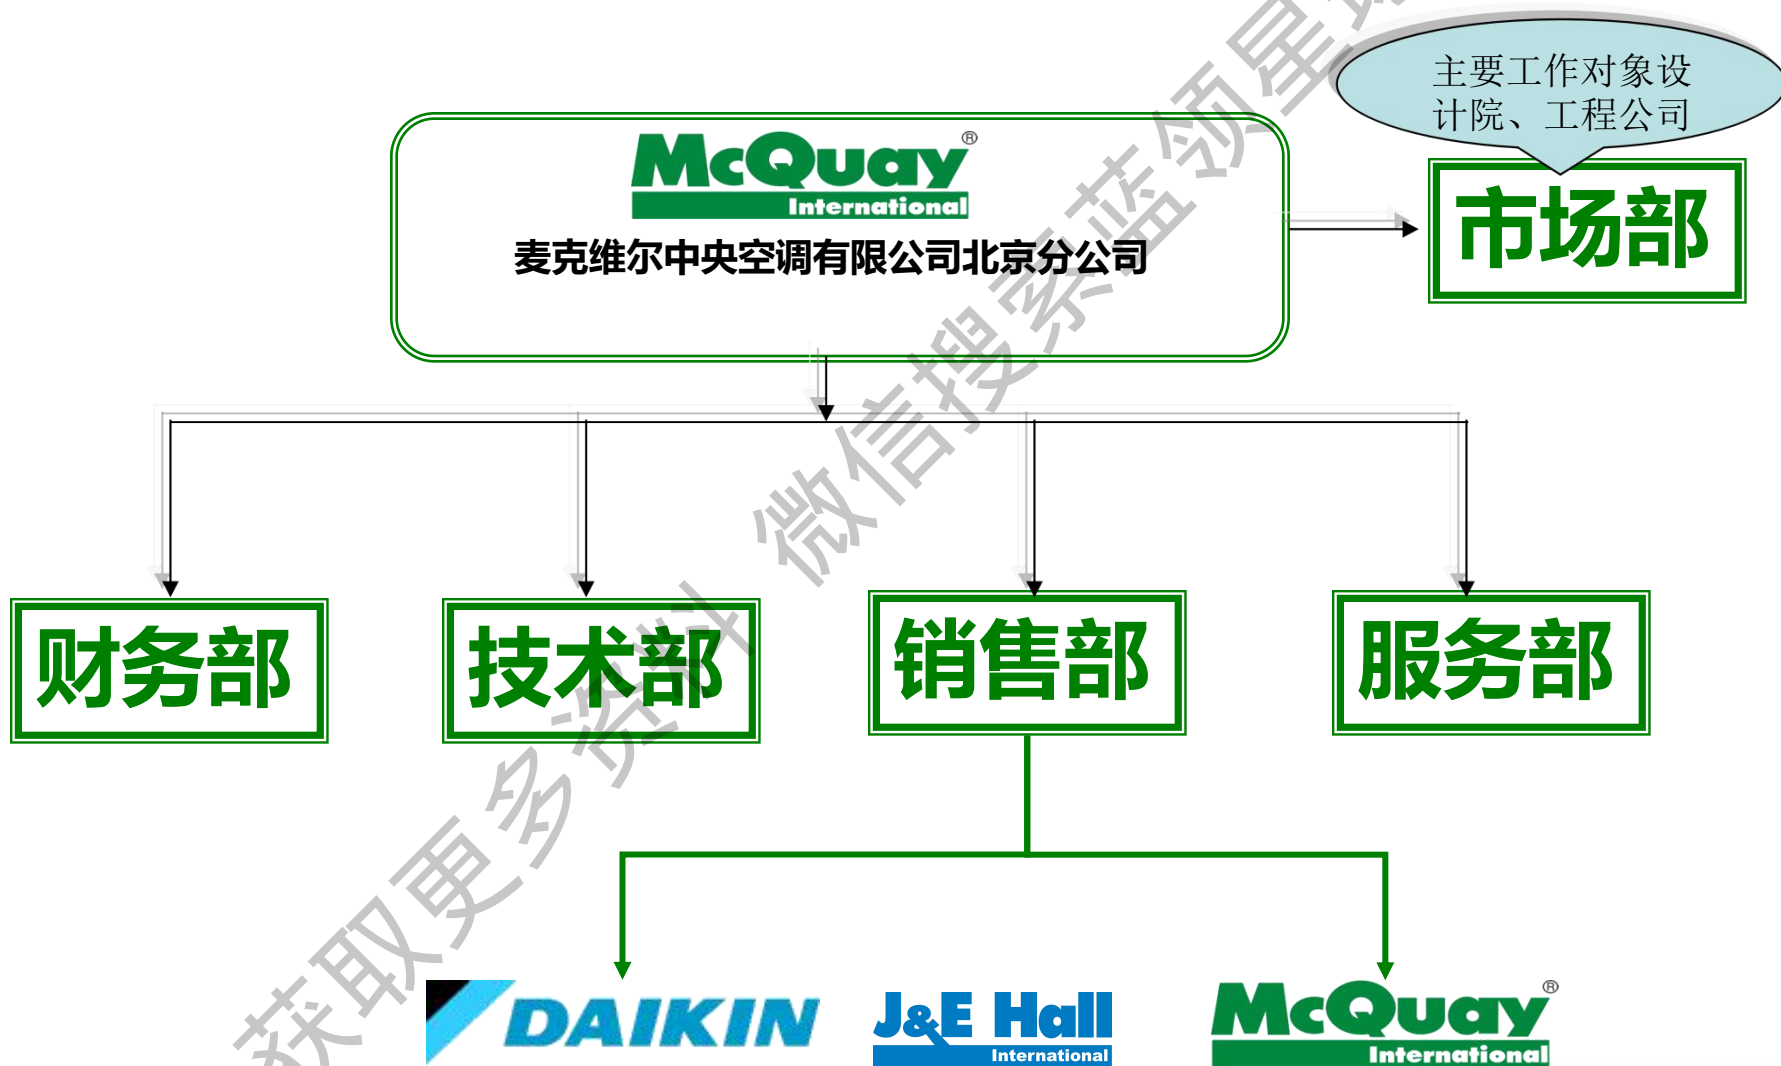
McQuay®
International
麦克维尔中央空调有限公司北京分公司

主要工作对象设计院、工程公司

市场部

财务部

技术部

销售部

服务部

DAIKIN

J&E Hall
International

McQuay®
International

获取更多资料 微信搜索蓝领星球